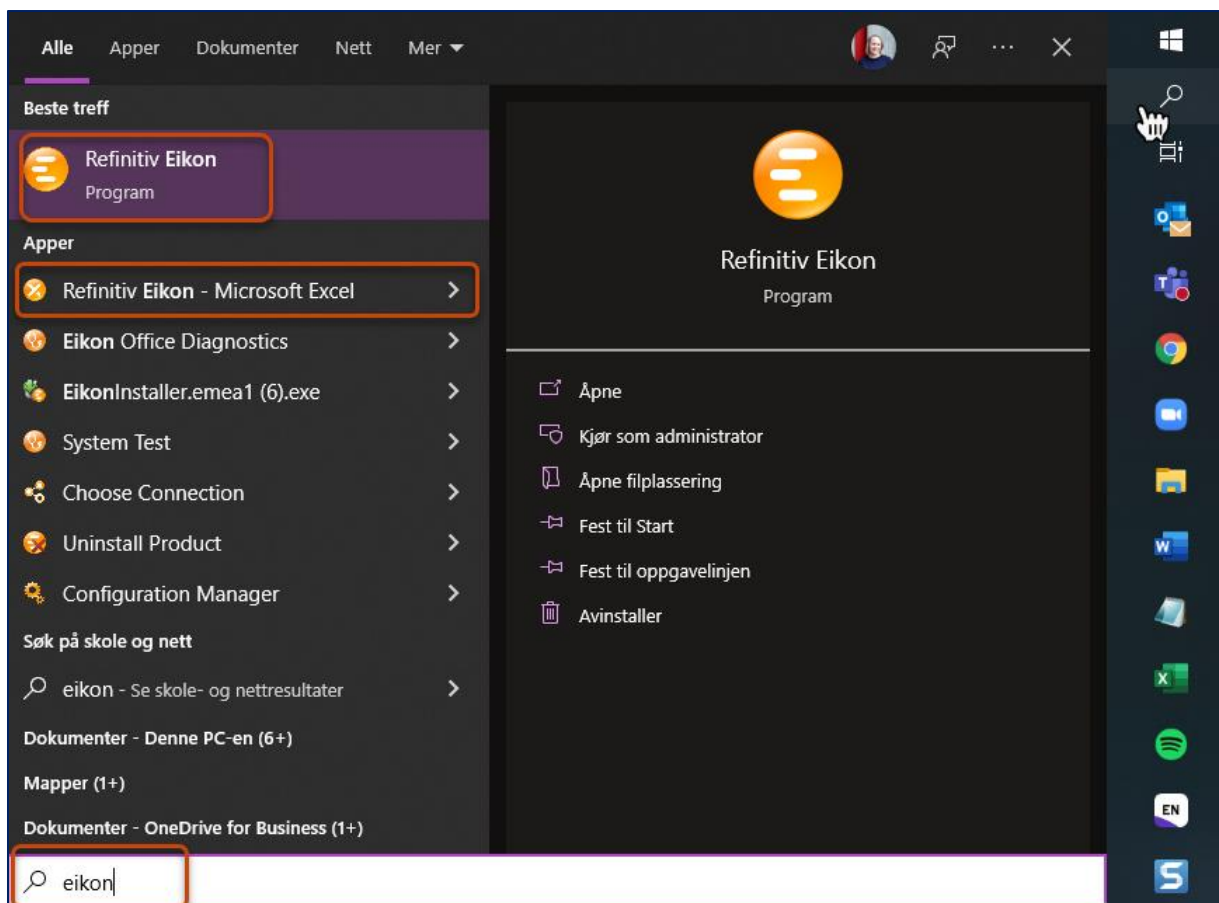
Alle Apper Dokumenter Nett Mer

Beste treff

Refinitiv Eikon
Program

Apper

Refinitiv Eikon - Microsoft Excel

Eikon Office Diagnostics

EikonInstaller.emea1 (6).exe

System Test

Choose Connection

Uninstall Product

Configuration Manager

Søk på skole og nett

eikon - Se skole- og nettresultater

Dokumenter - Denne PC-en (6+)

Mapper (1+)

Dokumenter - OneDrive for Business (1+)

eikon

Refinitiv Eikon
Program

Åpne

Kjør som administrator

Åpne filplassering

Fest til Start

Fest til oppgavelinjen

Avinstaller

EN